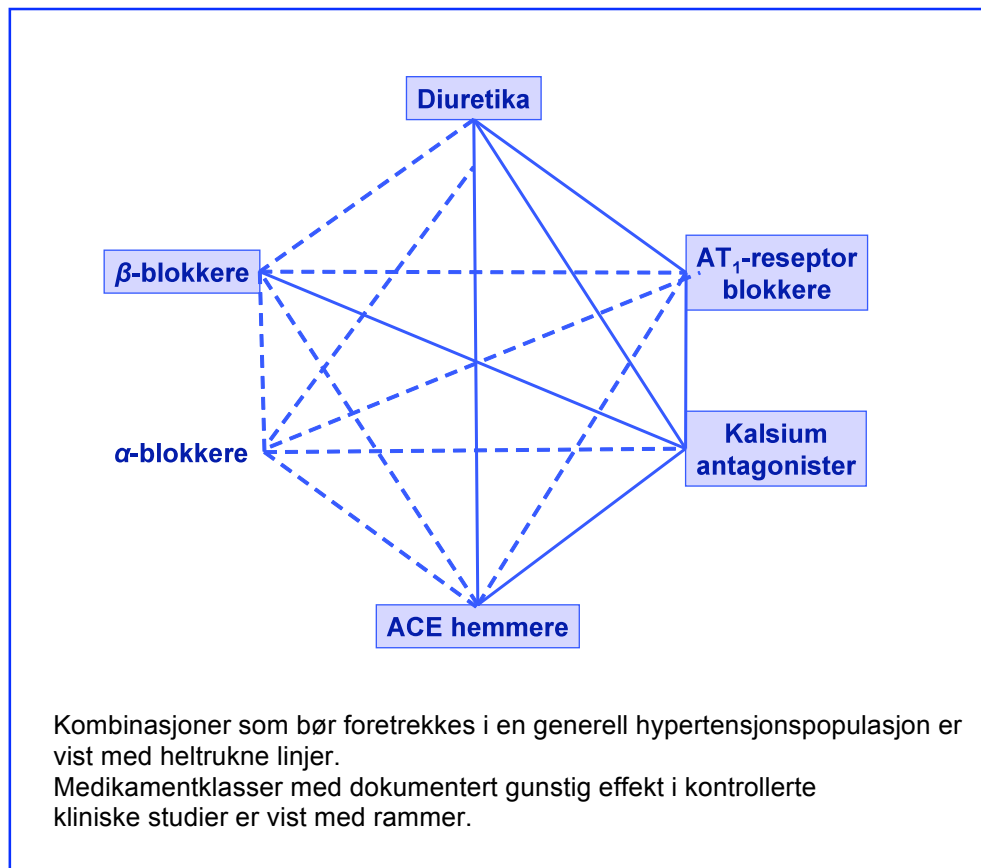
Diuretika

β-blokkere

$AT_1$-reseptor blokkere

α-blokkere

Kalsium antagonister

ACE hemmere

Kombinasjoner som bør foretrekkes i en generell hypertensjonspopulasjon er vist med heltrukne linjer.
Medikamentklasser med dokumentert gunstig effekt i kontrollerte kliniske studier er vist med rammer.